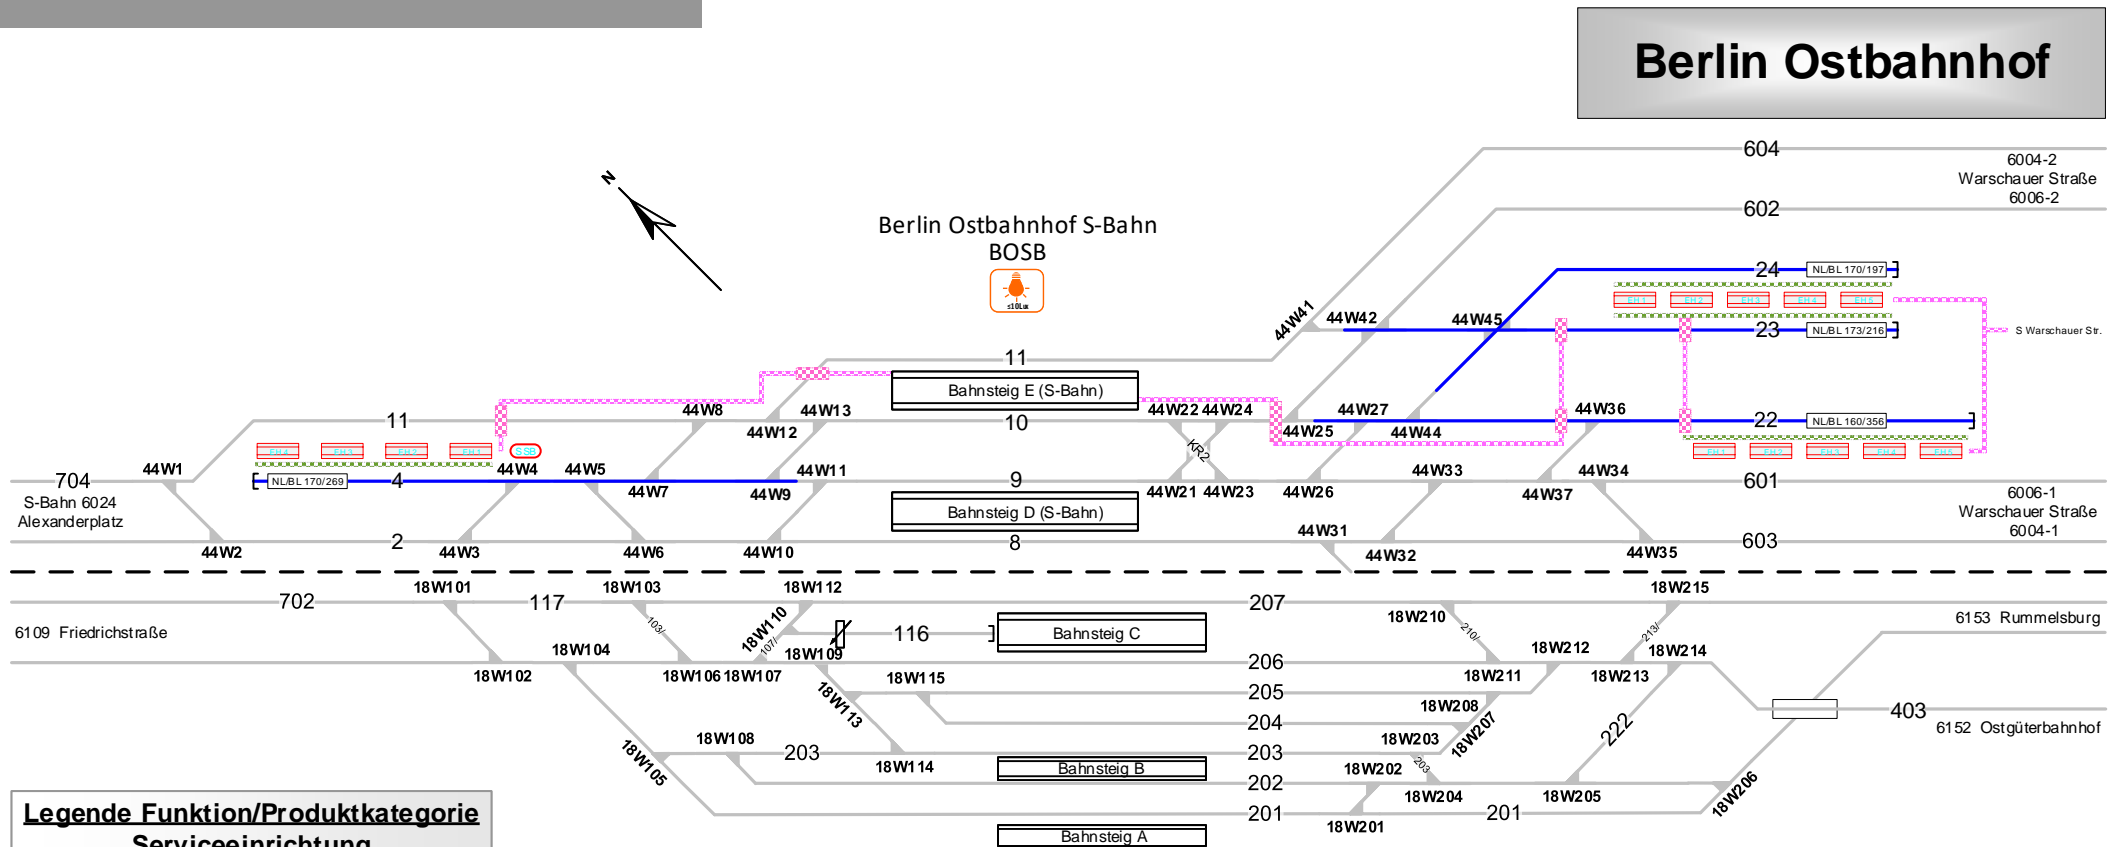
Berlin Ostbahnhof

604
6004-2
Warschauer Straße
6006-2
602

Berlin Ostbahnhof S-Bahn
BOSB

N

24
NL/BL 170/197
EH1 EH2 EH3 EH4 EH5
44W41
44W42
44W45
23
NL/BL 173/216
S Warschauer Str.

11
Bahnsteig E (S-Bahn)
11
44W8
44W13
44W22 44W24
44W27
44W36
10
44W12
44W25
44W44
22
NL/BL 160/356
EH4 EH3 EH2 EH1 SSB
EH1 EH2 EH3 EH4 EH5
KR2
704
44W1
44W4
44W5
44W11
NL/BL 170/269
4
44W7
44W9
9
44W21 44W23
44W26
44W33
44W34
601
S-Bahn 6024
Alexanderplatz
44W37
6006-1
Warschauer Straße
6004-1
Bahnsteig D (S-Bahn)
44W31
44W2
2
44W3
44W6
44W10
8
44W32
44W35
603

18W101
18W103
18W112
18W215
702
117
207
6109 Friedrichstraße
103/
18W110
107/
116
Bahnsteig C
18W210
210/
213/
6153 Rummelsburg
18W104
18W109
18W212
18W214
206
18W102
18W106 18W107
18W115
18W211
18W213
205
18W113
18W208
204
403
6152 Ostgüterbahnhof
18W108
18W207
222
18W105
203
18W114
203
18W203
Bahnsteig B
18W202
203
202
18W204
18W205
18W206
201
201
18W201
Bahnsteig A

Legende Funktion/Produktkategorie
Serviceeinrichtung